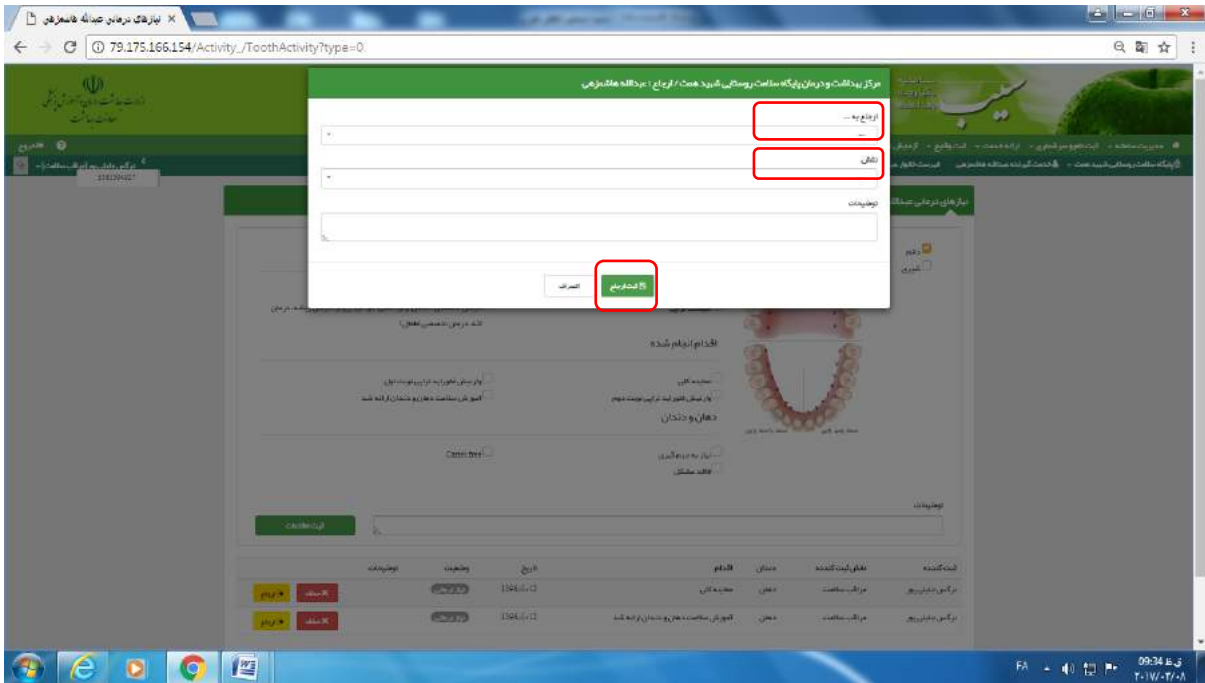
نیازهای درمانی عبدالله هاشمزهی

79.175.166.154/Activity_/ToothActivity?type=0

مرکز بهداشت و درمان پایگاه سلامت روستایی شهید همت / ارجاع : عبدالله هاشمزهی

ارجاع به ...

زمان

توضیحات

ثبت ارجاع

انصراف

سیب

نیازهای درمانی عبدال

اقدام انجام شده

دهان و دندان

معاینه کلی

آموزش سلامت دهان و دندان ارائه شد

Caries free

نیاز به ترمیم

فاقد مشکل

توضیحات

ثبت اطلاعات

ثبت کننده | نقش ثبت کننده | دندان | اقدام | تاریخ | وضعیت | توضیحات
--- | --- | --- | --- | --- | --- | ---
نرگس دهان پور | مراقب سلامت | دهان | معاینه کلی | 1396/01/12 | | 
نرگس دهان پور | مراقب سلامت | دهان | آموزش سلامت دهان و دندان ارائه شد | 1396/01/12 | | 

حذف
ارجاع

FA
09:34
2017/03/08